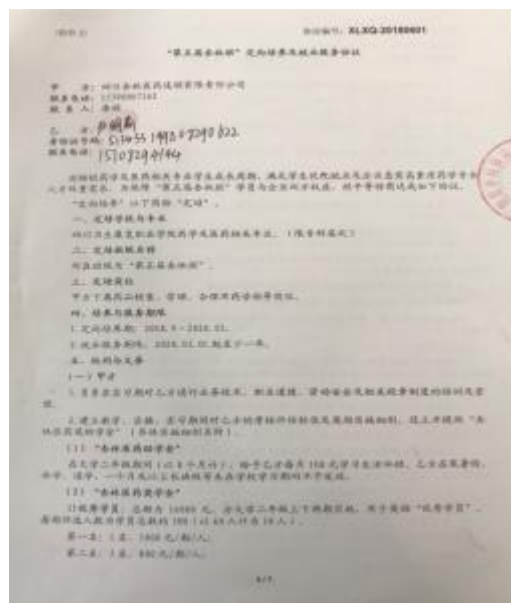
(附件1)　　　　　　　　　　　　　　　　　　协议编号: XLXQ-20180601

"第三届余秋丽"定向培养及就业服务协议

甲　方: 四川余秋丽药运输管理有限公司
联系电话: 17308807143
联 系 人: 唐娟

乙　方: 卢丽莉
身份证号: 510455 19980 8290822
联系电话: 15708294944

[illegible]

"定向培养"以下简称"定培"。

一、定培学校与专业
四川卫生康复职业学院药学系药剂相关专业。(限专科层次)

二、定培班级名称
可直接称为"第三届余秋丽"。

三、定培岗位
甲方下属药店相关岗位、营销、合理用药指导岗位。

四、培养与服务期限
1.定向培养期: 2018.9 - 2020.01。
2.就业服务期间: 2020.01.01 起至少一年。

五、权利与义务
(一) 甲方
1.负责在实习期对乙方进行业务技术、相关流程、营销销售及相关服务制度的培训考核。

2.建立制度、岗位，在实习期间对乙方按照标准给予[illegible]，建立并提供"余秋丽药运营学业"(具体实施细则另附)。

(1) "余秋丽药运助学金"
在大学二年级期间(以2个月计)，给予乙方每月150元学习生活补贴，乙方在实习期，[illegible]一个月元以上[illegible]。

(2) "余秋丽药运奖学金"
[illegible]奖学金，总额为10000元，在大学二年级以上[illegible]，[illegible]"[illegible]"，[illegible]100(以65人计为16人)。
第一名: 1名，1000元/期/人;
第二名: 3名，800元/期/人;

第1页